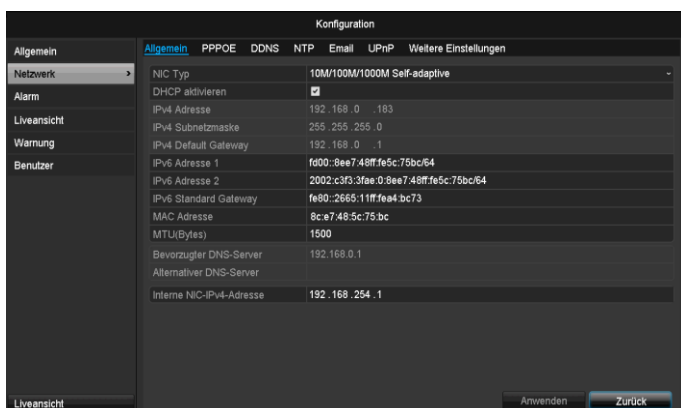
Konfiguration

Allgemein
Netzwerk
Alarm
Liveansicht
Warnung
Benutzer

Allgemein PPPOE DDNS NTP Email UPnP Weitere Einstellungen

| | |
|---|---|
| NIC Typ | 10M/100M/1000M Self-adaptive |
| DHCP aktivieren | ☑ |
| IPv4 Adresse | 192 .168 .0 .183 |
| IPv4 Subnetzmaske | 255 .255 .255 .0 |
| IPv4 Default Gateway | 192 .168 .0 .1 |
| IPv6 Adresse 1 | fd00::8ee7:48ff:fe5c:75bc/64 |
| IPv6 Adresse 2 | 2002:c3f3:3fae:0:8ee7:48ff:fe5c:75bc/64 |
| IPv6 Standard Gateway | fe80::2665:11ff:fea4:bc73 |
| MAC Adresse | 8c:e7:48:5c:75:bc |
| MTU(Bytes) | 1500 |
| Bevorzugter DNS-Server | 192.168.0.1 |
| Alternativer DNS-Server | |
| Interne NIC-IPv4-Adresse | 192 .168 .254 .1 |

Liveansicht
Anwenden
Zurück